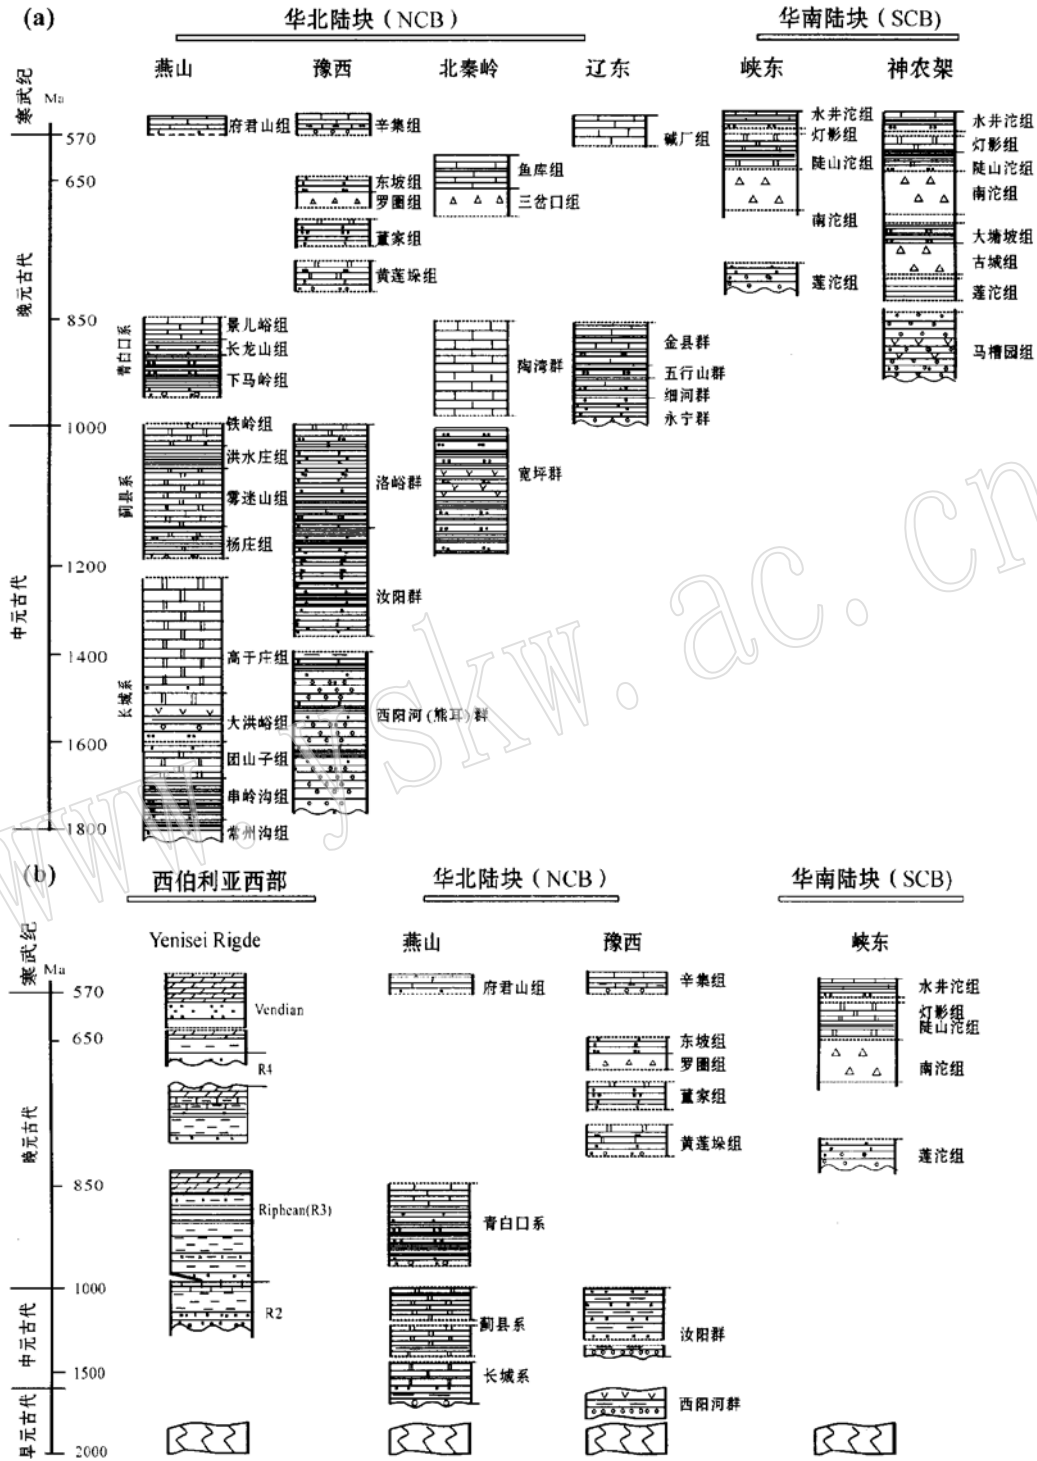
(a)

华北陆块（NCB）

华南陆块（SCB）

燕山 豫西 北秦岭 辽东 峡东 神农架

寒武纪

Ma

570

650

850

1000

1200

1400

1600

1800

晚元古代

中元古代

府君山组

辛集组

东坡组

罗圈组

董家组

黄莲垛组

鱼库组

三岔口组

碱厂组

水井沱组

灯影组

陡山沱组

南沱组

莲沱组

水井沱组

灯影组

陡山沱组

南沱组

大塘坡组

古城组

莲沱组

马槽园组

青白口系

景儿峪组

长龙山组

下马岭组

陶湾群

金县群

五行山群

细河群

永宁群

蓟县系

铁岭组

洪水庄组

雾迷山组

杨庄组

洛峪群

宽坪群

汝阳群

长城系

高于庄组

大洪峪组

团山子组

串岭沟组

常州沟组

西阳河(熊耳)群

www.yskw.ac.cn

(b)

西伯利亚西部

华北陆块（NCB）

华南陆块（SCB）

Yenisei Rigde

燕山

豫西

峡东

寒武纪

Ma

570

650

850

1000

1500

2000

晚元古代

中元古代

早元古代

Vendian

R4

Riphean(R3)

R2

府君山组

辛集组

东坡组

罗圈组

董家组

黄莲垛组

水井沱组

灯影组

陡山沱组

南沱组

莲沱组

青白口系

蓟县系

长城系

汝阳群

西阳河群